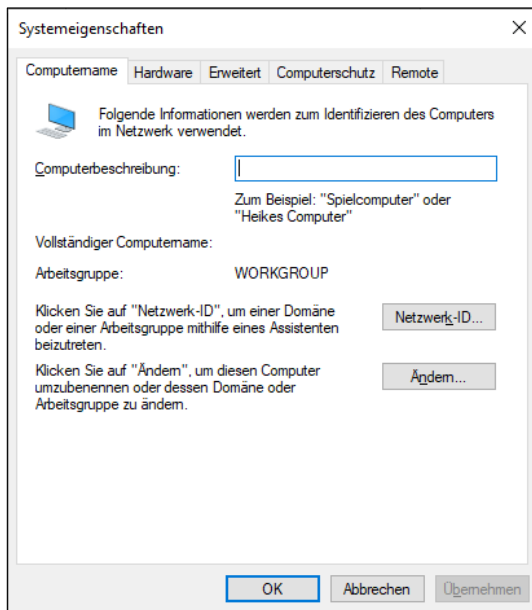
Systemeigenschaften

×

Computername Hardware Erweitert Computerschutz Remote

Folgende Informationen werden zum Identifizieren des Computers im Netzwerk verwendet.

Computerbeschreibung:

Zum Beispiel: "Spielcomputer" oder "Heikes Computer"

Vollständiger Computername:

Arbeitsgruppe: WORKGROUP

Klicken Sie auf "Netzwerk-ID", um einer Domäne oder einer Arbeitsgruppe mithilfe eines Assistenten beizutreten.

Netzwerk-ID...

Klicken Sie auf "Ändern", um diesen Computer umzubenennen oder dessen Domäne oder Arbeitsgruppe zu ändern.

Ändern...

OK Abbrechen Übernehmen